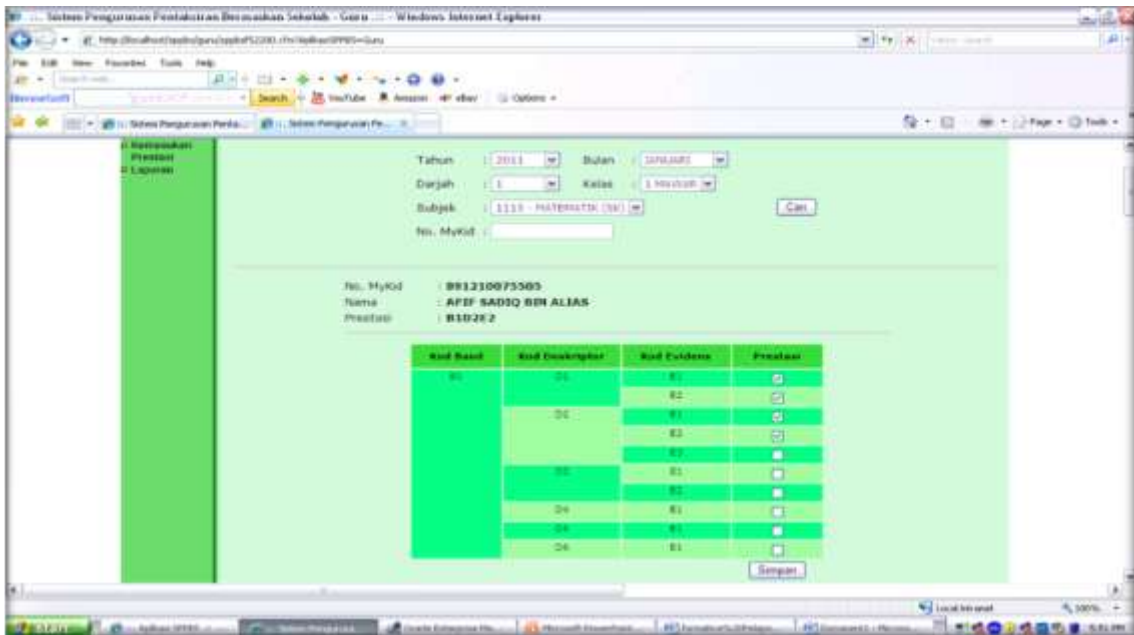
:: Sistem Pengurusan Pentaksiran Berasaskan Sekolah - Guru :: - Windows Internet Explorer

File Edit View Favorites Tools Help

Search YouTube Amazon eBay Options

:: Sistem Pengurusan Penta... :: Sistem Pengurusan Pe...

Page Tools

Kemasukan Prestasi
Laporan

Tahun 2011 Bulan JANUARI
Darjah 1 Kelas 1 Hasbullah
Subjek 1113 - MATEMATIK (SK) Cari
No. MyKid

No. MyKid : 891210075585
Nama : AFIF SADIQ BIN ALIAS
Prestasi : B1D2E2

| Kod Band | Kod Deskriptor | Kod Evidens | Prestasi |
|---|---|---|---|
| B1 | D1 | E1 | ☑ |
| | | E2 | ☑ |
| | D2 | E1 | ☑ |
| | | E2 | ☑ |
| | | E3 | ☐ |
| | D3 | E1 | ☐ |
| | | E2 | ☐ |
| | D4 | E1 | ☐ |
| | D5 | E1 | ☐ |
| | D6 | E1 | ☐ |

Simpan

Local intranet 100%

start